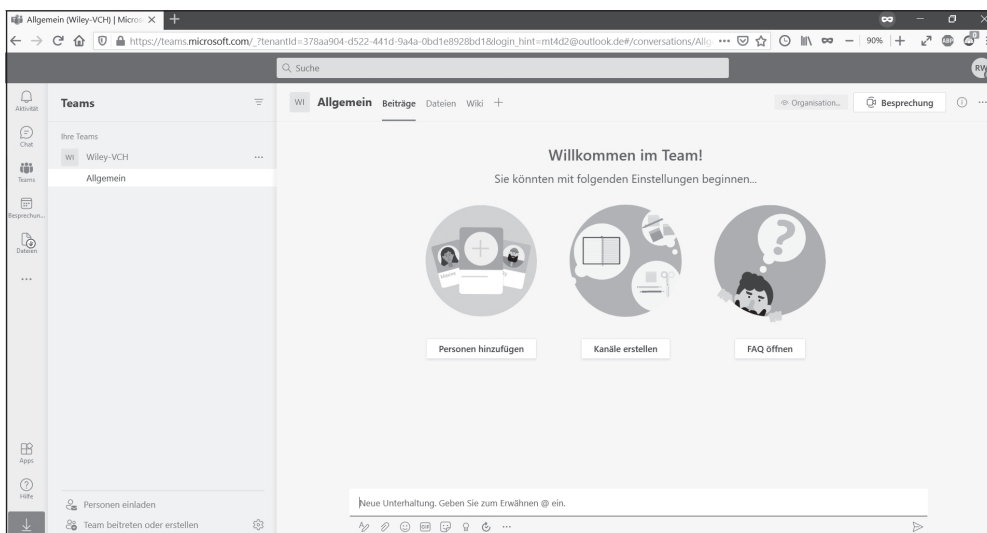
Allgemein (Wiley-VCH) | Micros ×

https://teams.microsoft.com/_?tenantId=378aa904-d522-441d-9a4a-0bd1e8928bd1&login_hint=mt4d2@outlook.de#/conversations/Allg ··· 90%

Q Suche

RW

Aktivität

Chat

Teams

Besprechun...

Dateien

···

Apps

Hilfe

Teams

Ihre Teams

WI Wiley-VCH ···

Allgemein

WI Allgemein Beiträge Dateien Wiki +

Organisation... Besprechung

Willkommen im Team!

Sie könnten mit folgenden Einstellungen beginnen...

Personen hinzufügen

Kanäle erstellen

FAQ öffnen

Personen einladen

Team beitreten oder erstellen

Neue Unterhaltung. Geben Sie zum Erwähnen @ ein.